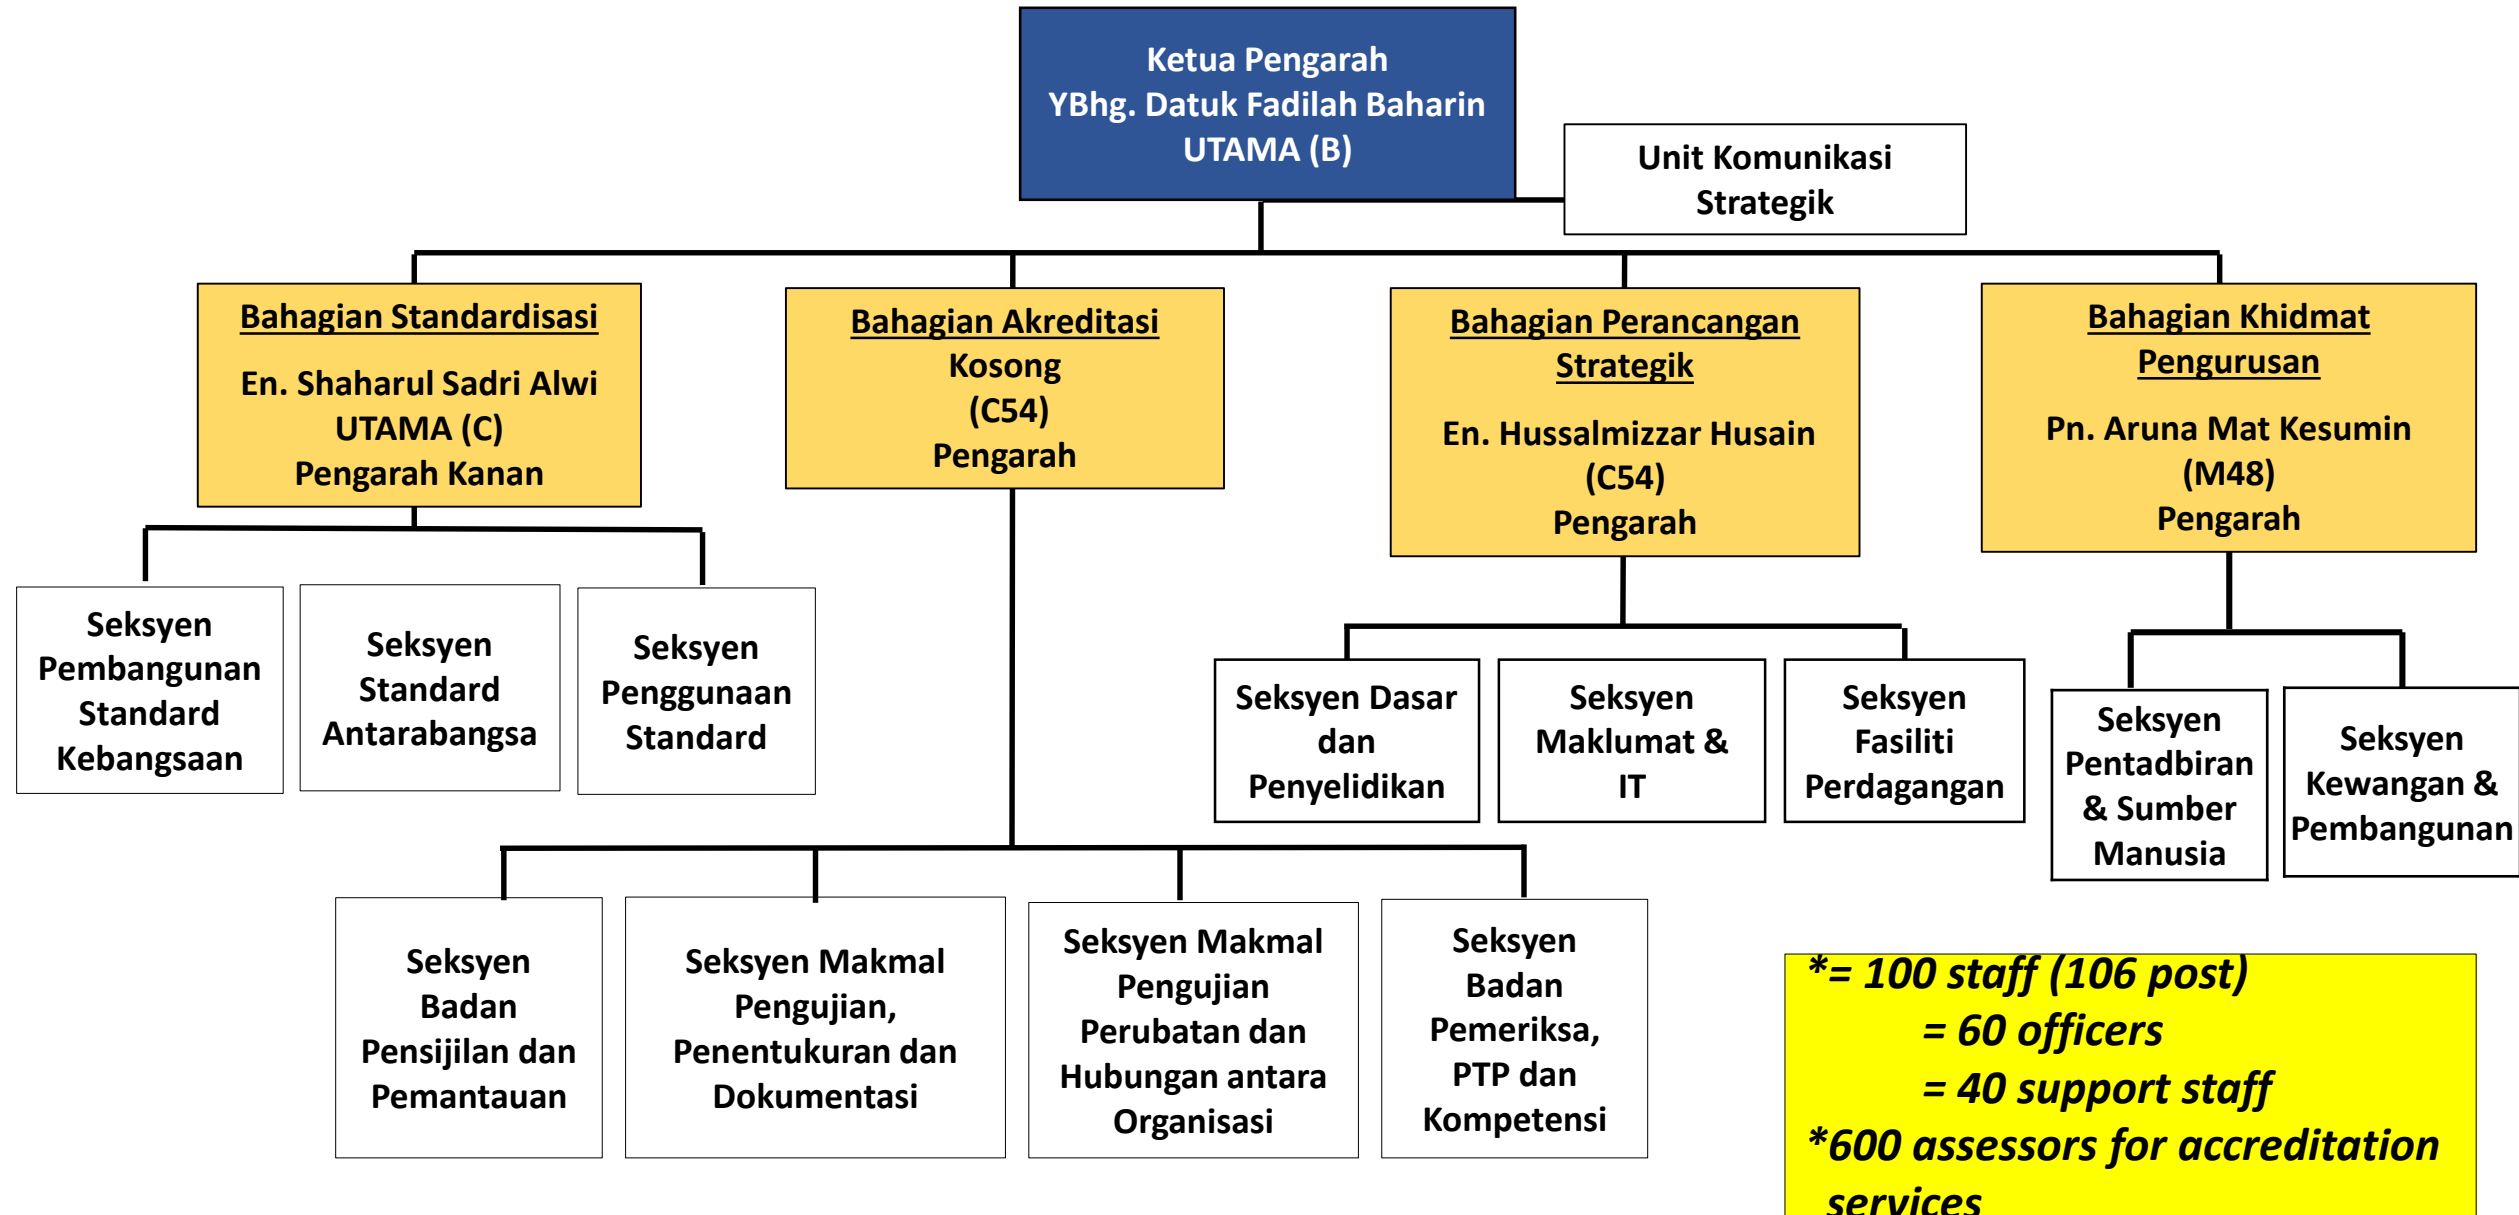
Ketua Pengarah
YBhg. Datuk Fadilah Baharin
UTAMA (B)

Unit Komunikasi Strategik

Bahagian Standardisasi

En. Shaharul Sadri Alwi
UTAMA (C)
Pengarah Kanan

Bahagian Akreditasi
Kosong
(C54)
Pengarah

Bahagian Perancangan Strategik

En. Hussalmizzar Husain
(C54)
Pengarah

Bahagian Khidmat Pengurusan

Pn. Aruna Mat Kesumin
(M48)
Pengarah

Seksyen Pembangunan Standard Kebangsaan

Seksyen Standard Antarabangsa

Seksyen Penggunaan Standard

Seksyen Dasar dan Penyelidikan

Seksyen Maklumat & IT

Seksyen Fasiliti Perdagangan

Seksyen Pentadbiran & Sumber Manusia

Seksyen Kewangan & Pembangunan

Seksyen Badan Pensijilan dan Pemantauan

Seksyen Makmal Pengujian, Penentukuran dan Dokumentasi

Seksyen Makmal Pengujian Perubatan dan Hubungan antara Organisasi

Seksyen Badan Pemeriksa, PTP dan Kompetensi

*= 100 staff (106 post)
= 60 officers
= 40 support staff
*600 assessors for accreditation services